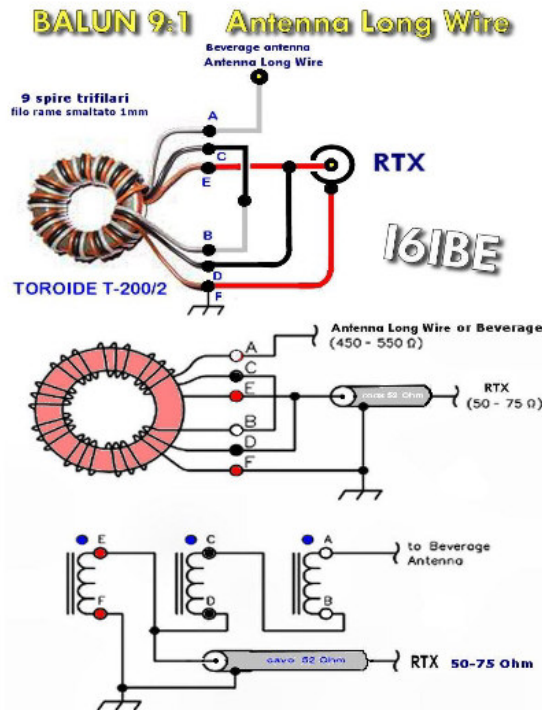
BALUN 9:1 Antenna Long Wire

Beverage antenna
Antenna Long Wire

9 spire trifilari
filo rame smaltato 1mm

A
C
E
B
D
F

RTX

I6IBE

TOROIDE T-200/2

Antenna Long Wire or Beverage
(450 - 550 Ω)

A
C
E
B
D
F

cavo 52 Ohm

RTX
(50 - 75 Ω)

E
F
C
D
A
B

to Beverage
Antenna

cavo 52 Ohm

RTX 50-75 Ohm